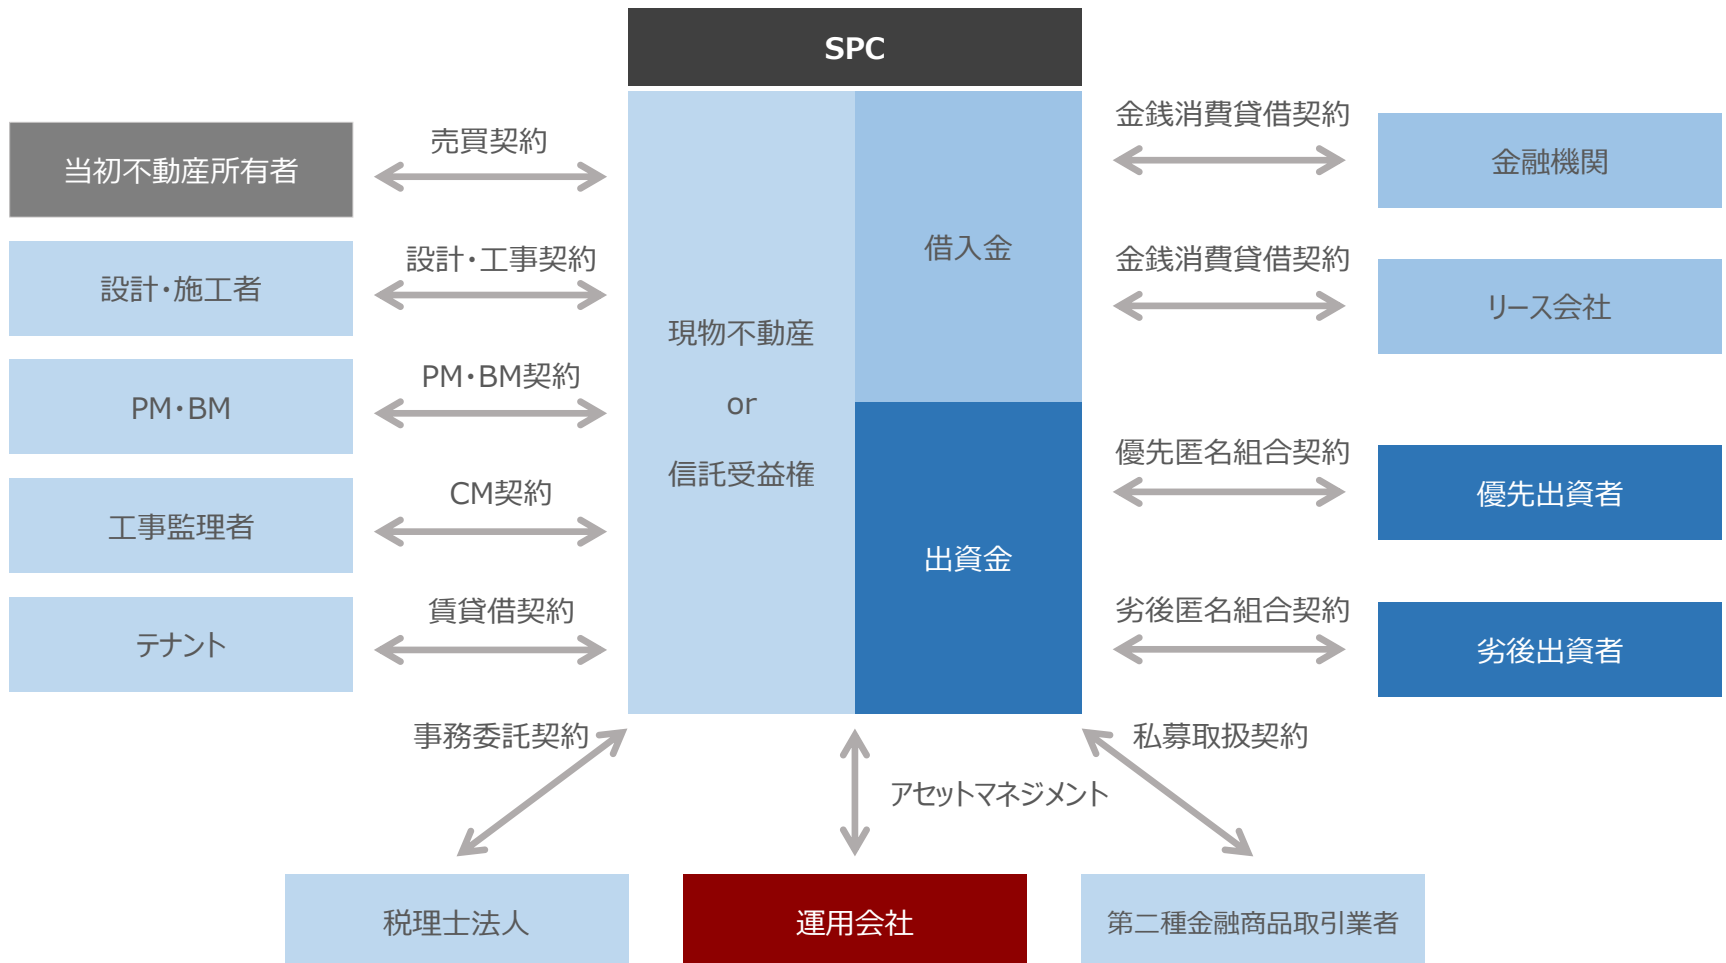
SPC

当初不動産所有者

売買契約

設計・施工者

設計・工事契約

PM・BM

PM・BM契約

工事監理者

CM契約

テナント

賃貸借契約

現物不動産

or

信託受益権

借入金

出資金

金銭消費貸借契約

金融機関

金銭消費貸借契約

リース会社

優先匿名組合契約

優先出資者

劣後匿名組合契約

劣後出資者

事務委託契約

アセットマネジメント

私募取扱契約

税理士法人

運用会社

第二種金融商品取引業者